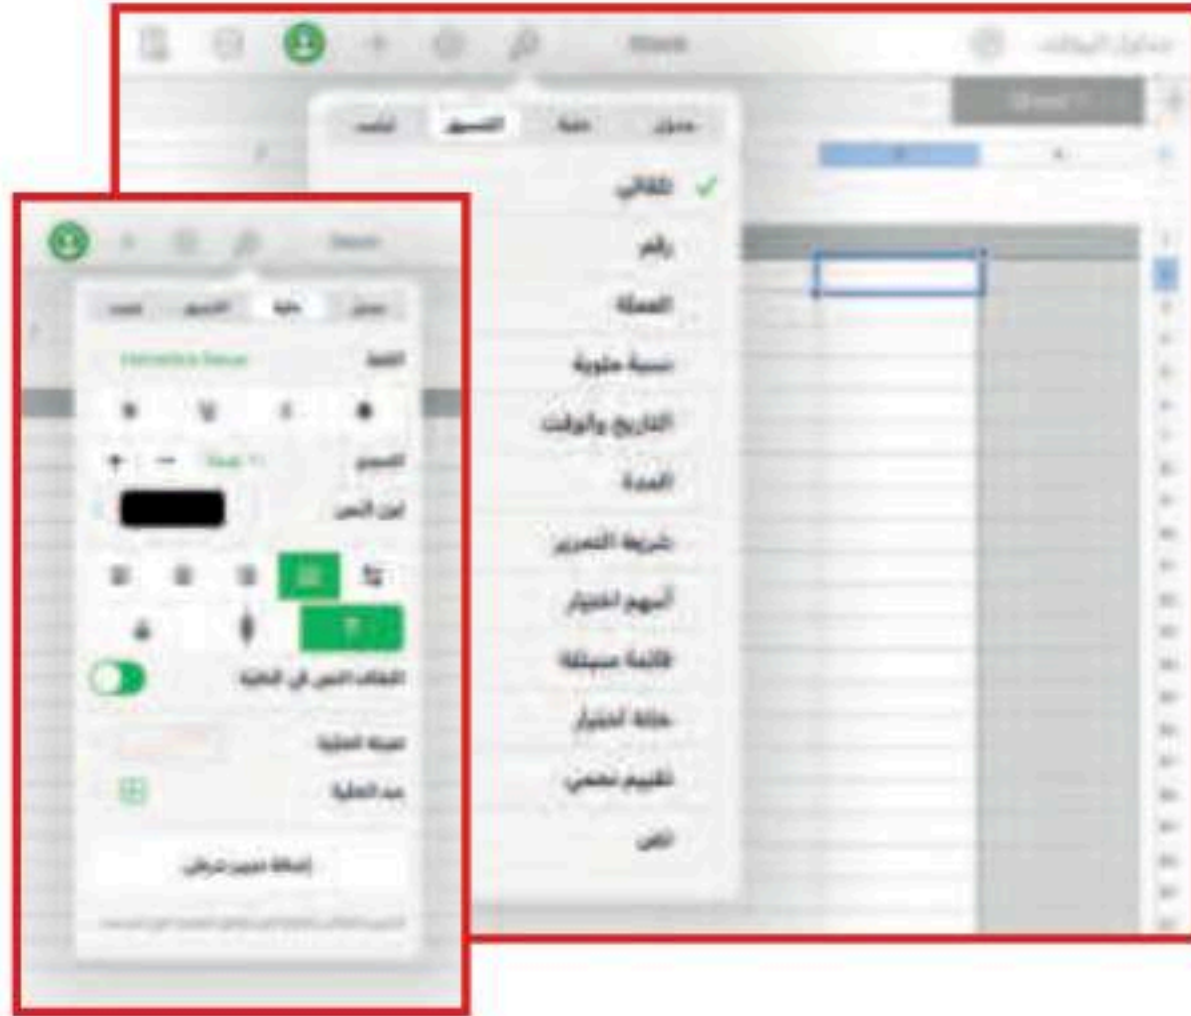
جدول البيانات

جدول خلية التنسيق ترتيب

تلقائي ✓
رقم
العملة
نسبة مئوية
التاريخ والوقت
المدة
شريط التمرير
أسهم اختيار
قائمة منبثقة
خانة اختيار
تقييم نجمي
نص

جدول خلية التنسيق ترتيب

الخط Helvetica Neue
الحجم
لون النص
التفاف النص في الخلية
تعبئة الخلية
حد الخلية
إضافة تمييز شرطي
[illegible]